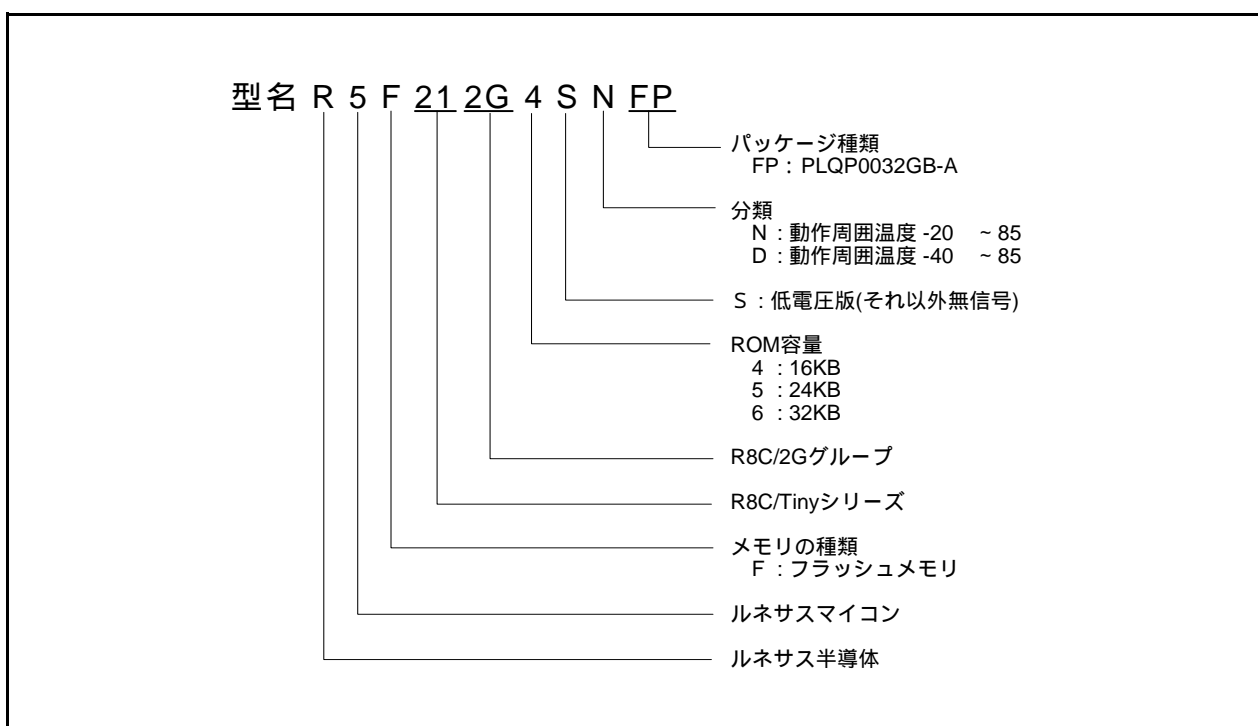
型名 R 5 F 21 2G 4 S N FP

パッケージ種類
FP：PLQP0032GB-A

分類
N：動作周囲温度 -20 ~ 85
D：動作周囲温度 -40 ~ 85

S：低電圧版(それ以外無信号)

ROM容量
4 ：16KB
5 ：24KB
6 ：32KB

R8C/2Gグループ

R8C/Tinyシリーズ

メモリの種類
F ：フラッシュメモリ

ルネサスマイコン

ルネサス半導体